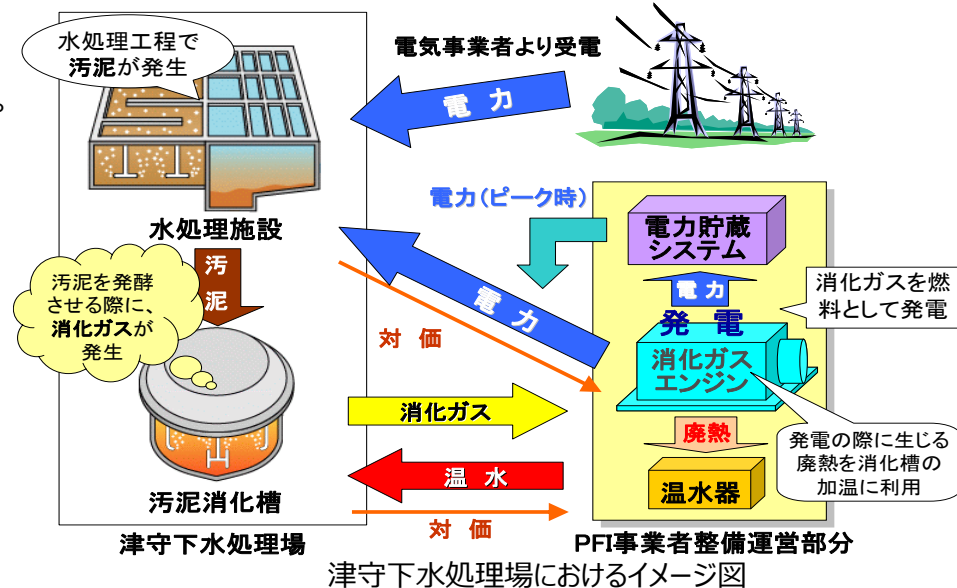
水処理工程で汚泥が発生

電気事業者より受電

電力

水処理施設

電力（ピーク時）

電力貯蔵システム

消化ガスを燃料として発電

汚泥

汚泥を発酵させる際に、消化ガスが発生

電力

電力

発電

対価

消化ガスエンジン

消化ガス

廃熱

発電の際に生じる廃熱を消化槽の加温に利用

温水

温水器

汚泥消化槽

対価

津守下水処理場

PFI事業者整備運営部分

津守下水処理場におけるイメージ図